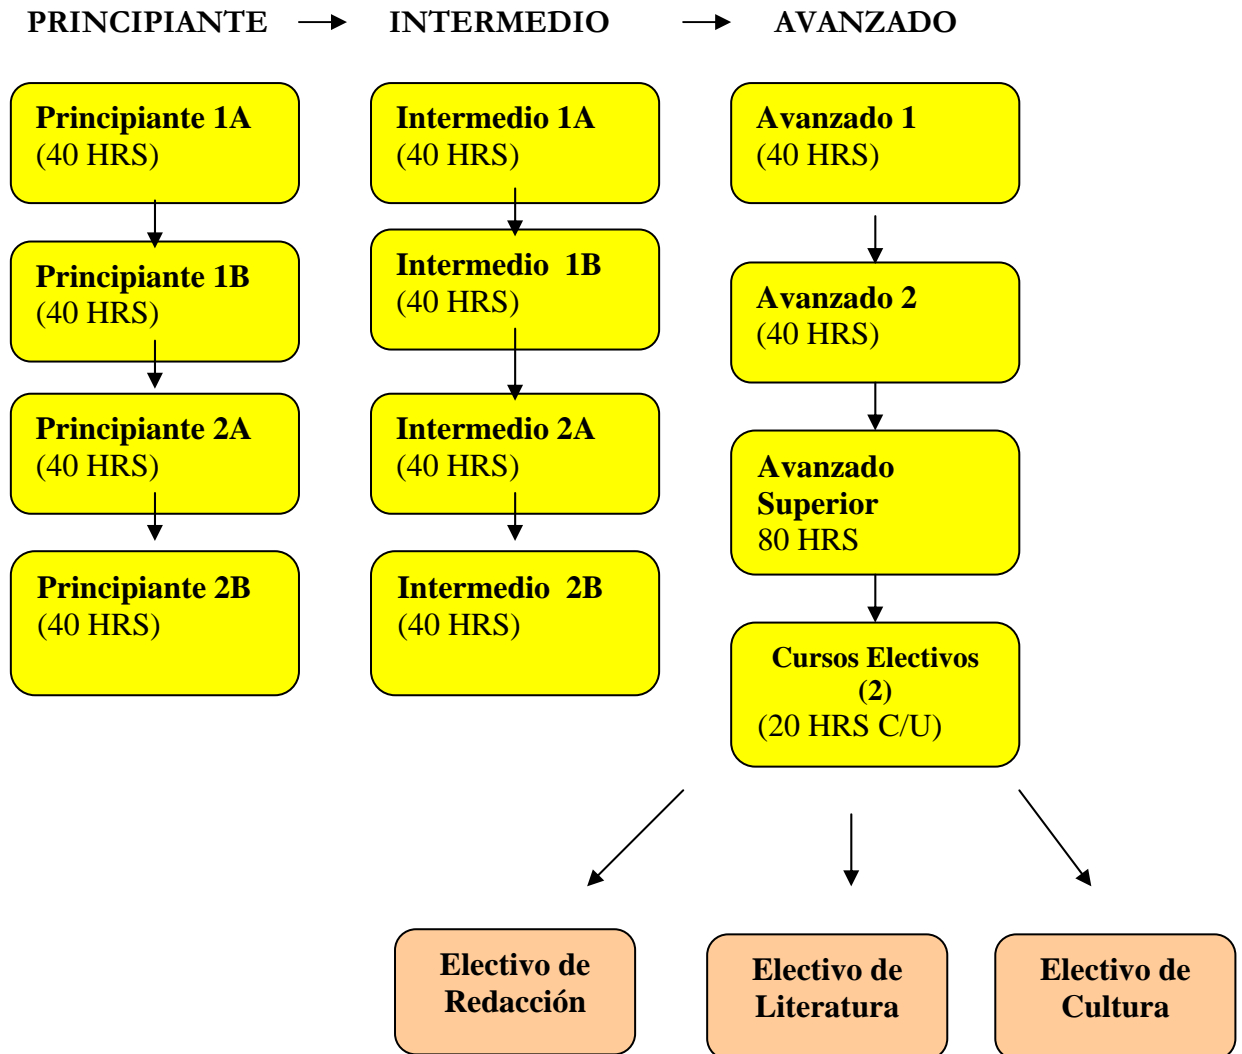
PRINCIPIANTE → INTERMEDIO → AVANZADO

**Principiante 1A**
(40 HRS)

**Principiante 1B**
(40 HRS)

**Principiante 2A**
(40 HRS)

**Principiante 2B**
(40 HRS)

**Intermedio 1A**
(40 HRS)

**Intermedio 1B**
(40 HRS)

**Intermedio 2A**
(40 HRS)

**Intermedio 2B**
(40 HRS)

**Avanzado 1**
(40 HRS)

**Avanzado 2**
(40 HRS)

**Avanzado Superior**
80 HRS

**Cursos Electivos (2)**
(20 HRS C/U)

**Electivo de Redacción**

**Electivo de Literatura**

**Electivo de Cultura**